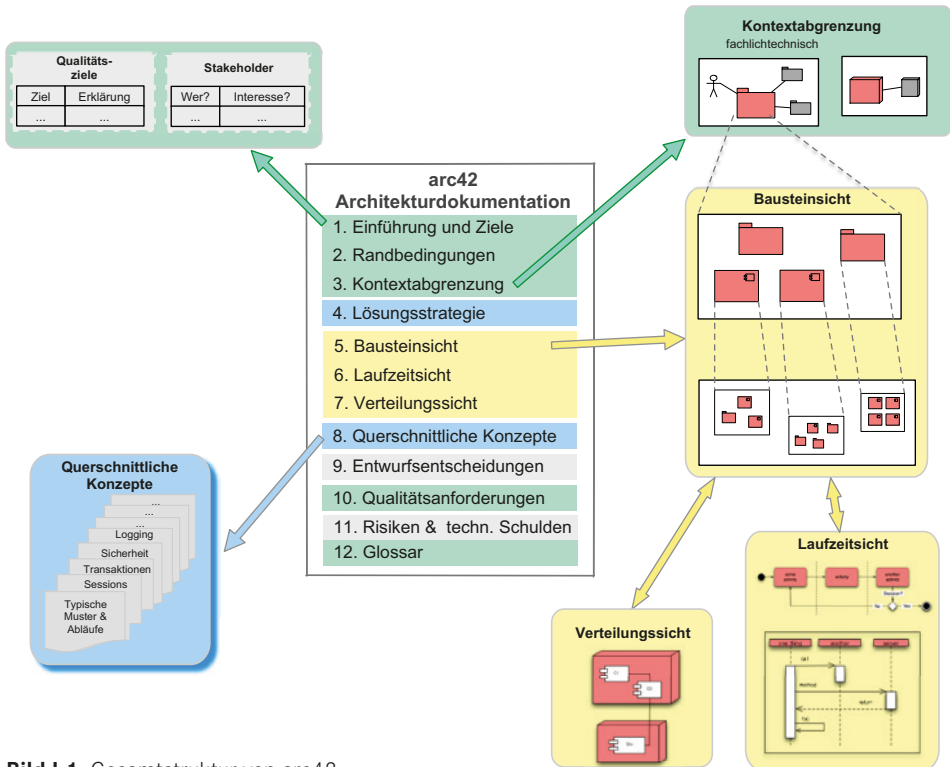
Qualitätsziele

| Ziel | Erklärung |
|---|---|
| ... | ... |

Stakeholder

| Wer? | Interesse? |
|---|---|
| ... | ... |

Kontextabgrenzung
fachlich technisch

arc42
Architekturdokumentation
1. Einführung und Ziele
2. Randbedingungen
3. Kontextabgrenzung
4. Lösungsstrategie
5. Bausteinsicht
6. Laufzeitsicht
7. Verteilungssicht
8. Querschnittliche Konzepte
9. Entwurfsentscheidungen
10. Qualitätsanforderungen
11. Risiken & techn. Schulden
12. Glossar

Bausteinsicht

Querschnittliche Konzepte
...
...
...
Logging
Sicherheit
Transaktionen
Sessions
Typische Muster & Abläufe

Laufzeitsicht

Verteilungssicht

Bild I.1 Gesamtstruktur von arc42